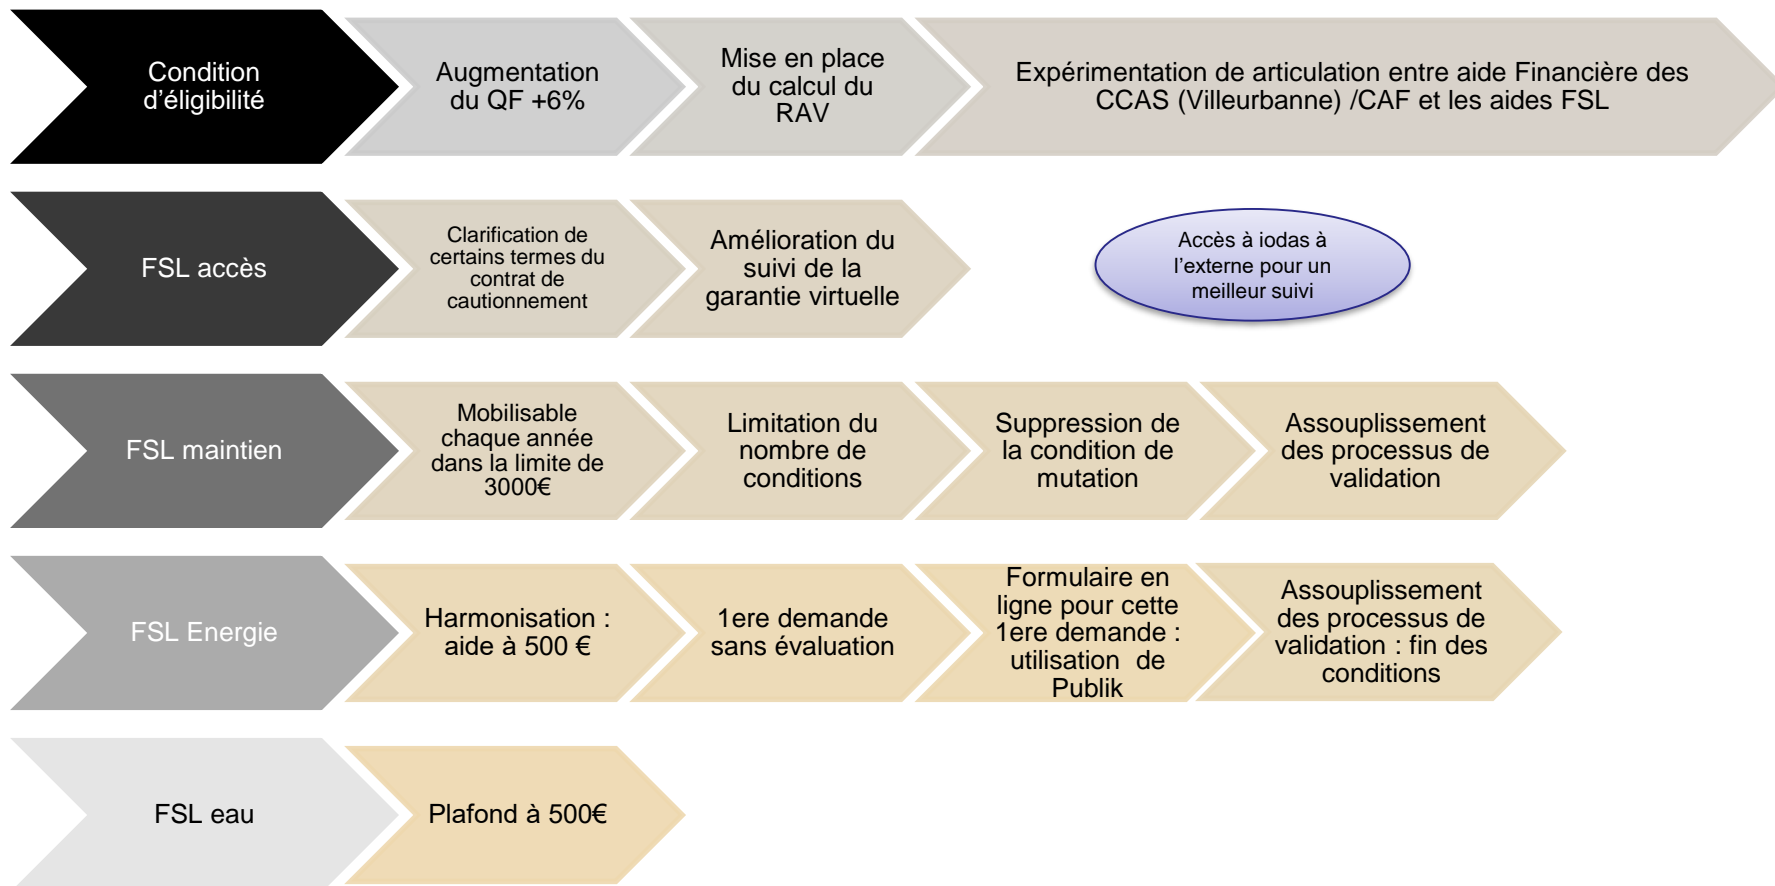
Condition d’éligibilité

Augmentation du QF +6%

Mise en place du calcul du RAV

Expérimentation de articulation entre aide Financière des CCAS (Villeurbanne) /CAF et les aides FSL

FSL accès

Clarification de certains termes du contrat de cautionnement

Amélioration du suivi de la garantie virtuelle

Accès à iodas à l’externe pour un meilleur suivi

FSL maintien

Mobilisable chaque année dans la limite de 3000€

Limitation du nombre de conditions

Suppression de la condition de mutation

Assouplissement des processus de validation

FSL Energie

Harmonisation : aide à 500 €

1ere demande sans évaluation

Formulaire en ligne pour cette 1ere demande : utilisation de Publik

Assouplissement des processus de validation : fin des conditions

FSL eau

Plafond à 500€